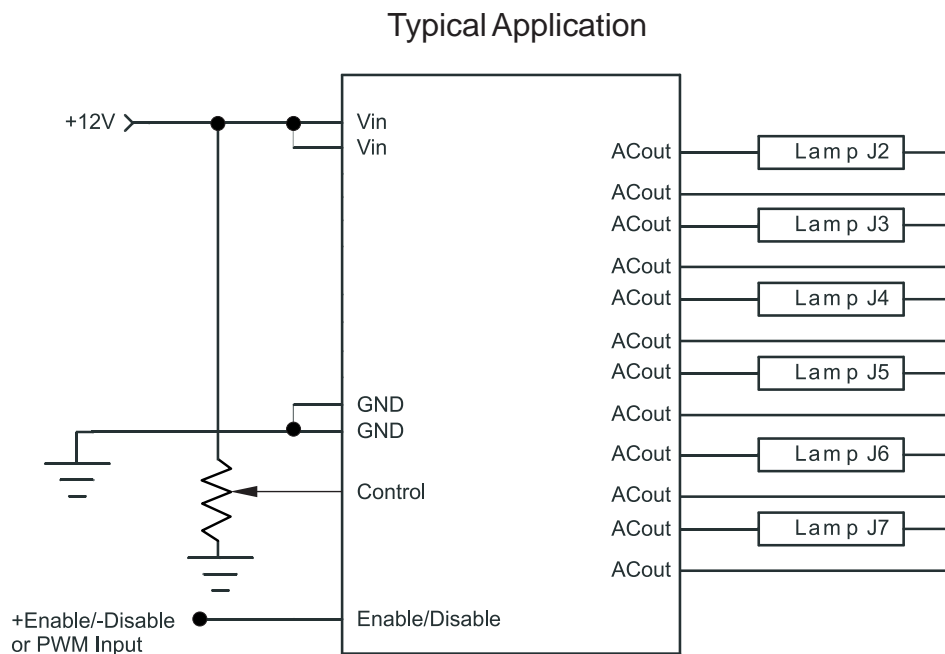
Typical Application

+12V

Vin
Vin

GND
GND

Control

Enable/Disable

+Enable/-Disable
or PWM Input

ACout
ACout
ACout
ACout
ACout
ACout
ACout
ACout
ACout
ACout
ACout
ACout

Lamp J2
Lamp J3
Lamp J4
Lamp J5
Lamp J6
Lamp J7